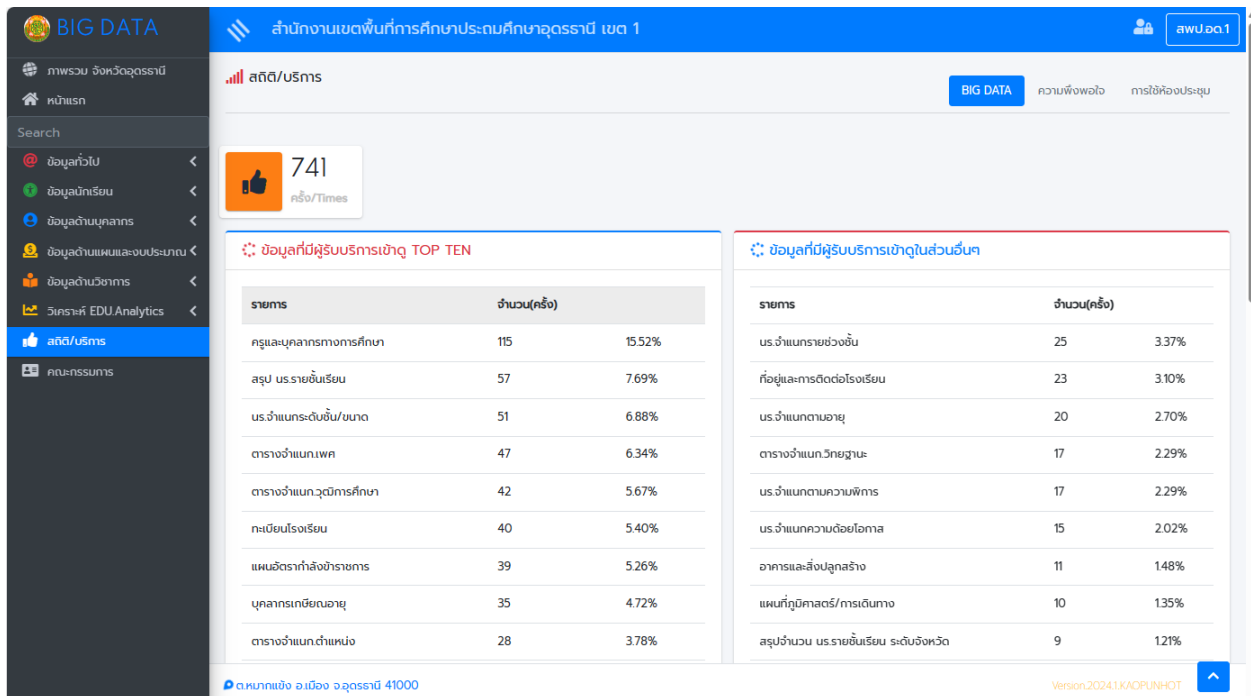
BIG DATA

ภาพรวม จังหวัดอุดรธานี
หน้าแรก
Search
ข้อมูลทั่วไป
ข้อมูลนักเรียน
ข้อมูลด้านบุคลากร
ข้อมูลด้านแผนและงบประมาณ
ข้อมูลด้านวิชาการ
วิเคราะห์ EDU.Analytics
สถิติ/บริการ
คณะกรรมการ

สำนักงานเขตพื้นที่การศึกษาประถมศึกษาอุดรธานี เขต 1

สพป.อด.1

สถิติ/บริการ

BIG DATA
ความพึงพอใจ
การใช้ห้องประชุม

741
ครั้ง/Times

ข้อมูลที่มีผู้รับบริการเข้าดู TOP TEN

| รายการ | จำนวน(ครั้ง) | |
|---|---|---|
| ครูและบุคลากรทางการศึกษา | 115 | 15.52% |
| สรุป นร.รายชั้นเรียน | 57 | 7.69% |
| นร.จำแนกระดับชั้น/ขนาด | 51 | 6.88% |
| ตารางจำแนก.เพศ | 47 | 6.34% |
| ตารางจำแนก.วุฒิการศึกษา | 42 | 5.67% |
| ทะเบียนโรงเรียน | 40 | 5.40% |
| แผนอัตรากำลังข้าราชการ | 39 | 5.26% |
| บุคลากรเกษียณอายุ | 35 | 4.72% |
| ตารางจำแนก.ตำแหน่ง | 28 | 3.78% |

ข้อมูลที่มีผู้รับบริการเข้าดูในส่วนอื่นๆ

| รายการ | จำนวน(ครั้ง) | |
|---|---|---|
| นร.จำแนกรายช่วงชั้น | 25 | 3.37% |
| ที่อยู่และการติดต่อโรงเรียน | 23 | 3.10% |
| นร.จำแนกตามอายุ | 20 | 2.70% |
| ตารางจำแนก.วิทยฐานะ | 17 | 2.29% |
| นร.จำแนกตามความพิการ | 17 | 2.29% |
| นร.จำแนกความด้อยโอกาส | 15 | 2.02% |
| อาคารและสิ่งปลูกสร้าง | 11 | 1.48% |
| แผนที่ภูมิศาสตร์/การเดินทาง | 10 | 1.35% |
| สรุปจำนวน นร.รายชั้นเรียน ระดับจังหวัด | 9 | 1.21% |

ต.หมากแข้ง อ.เมือง จ.อุดรธานี 41000

Version.2024.1.KAOPUNHOT